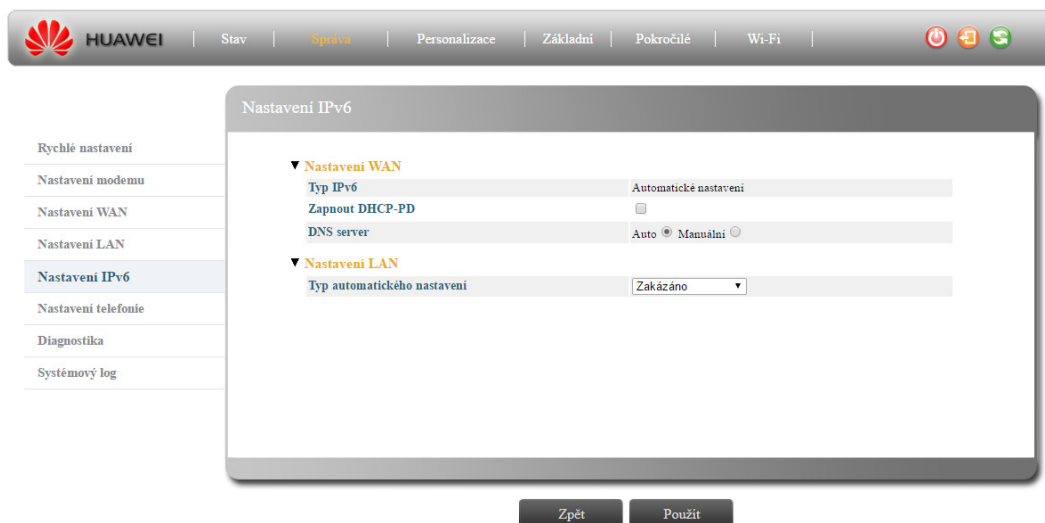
HUAWEI | Stav | Správa | Personalizace | Základní | Pokročilé | Wi-Fi |

Nastavení IPv6

Rychlé nastavení
Nastavení modemu
Nastavení WAN
Nastavení LAN
Nastavení IPv6
Nastavení telefonie
Diagnostika
Systémový log

▼ Nastavení WAN

| Typ IPv6 | Automatické nastavení |
|---|---|
| Zapnout DHCP-PD | |
| DNS server | Auto Manuální |

▼ Nastavení LAN

| Typ automatického nastavení | Zakázáno |
|---|---|

Zpět Použít